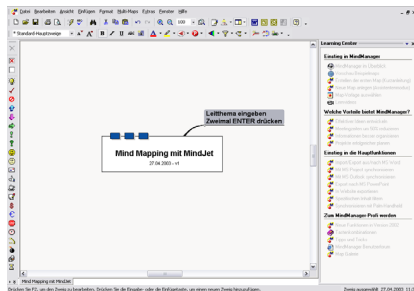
Datei Bearbeiten Ansicht Einfügen Format Multi-Maps Extras Fenster Hilfe

Standard-Hauptzweige

Leitthema eingeben
Zweimal ENTER drücken

Mind Mapping mit MindJet
27.04.2003 - v1

Learning Center

Einstieg in MindManager
MindManager in Überblick
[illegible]
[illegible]
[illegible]
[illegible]
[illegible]

Welche Vorteile bietet MindManager?
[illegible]
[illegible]
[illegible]
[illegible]

Einstieg in die Hauptfunktionen
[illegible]
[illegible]
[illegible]
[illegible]
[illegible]
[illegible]
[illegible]
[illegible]

Zum MindManager-Profi werden
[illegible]
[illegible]
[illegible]
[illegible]
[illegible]

Mind Mapping mit MindJet

Drücken Sie F2, um den Zweig zu bearbeiten. Drücken Sie die Einfügen- oder die Einfügetaste, um einen neuen Zweig hinzuzufügen.

Zweig ausgewählt 27.04.2003 11:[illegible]